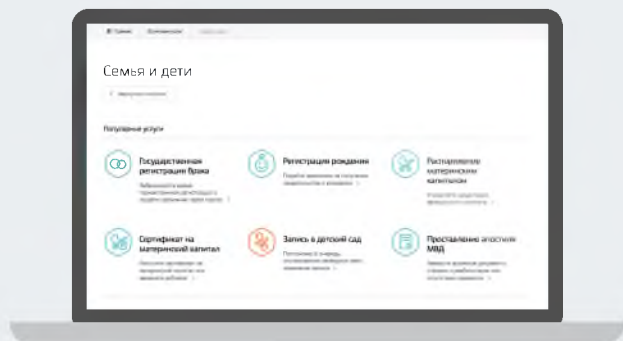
Семья и дети

Популярные услуги

Государственная регистрация брака

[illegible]

Регистрация рождения

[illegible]

Распоряжение материнским капиталом

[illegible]

Сертификат на материнский капитал

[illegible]

Запись в детский сад

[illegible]

Проставление апостиля МВД

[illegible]